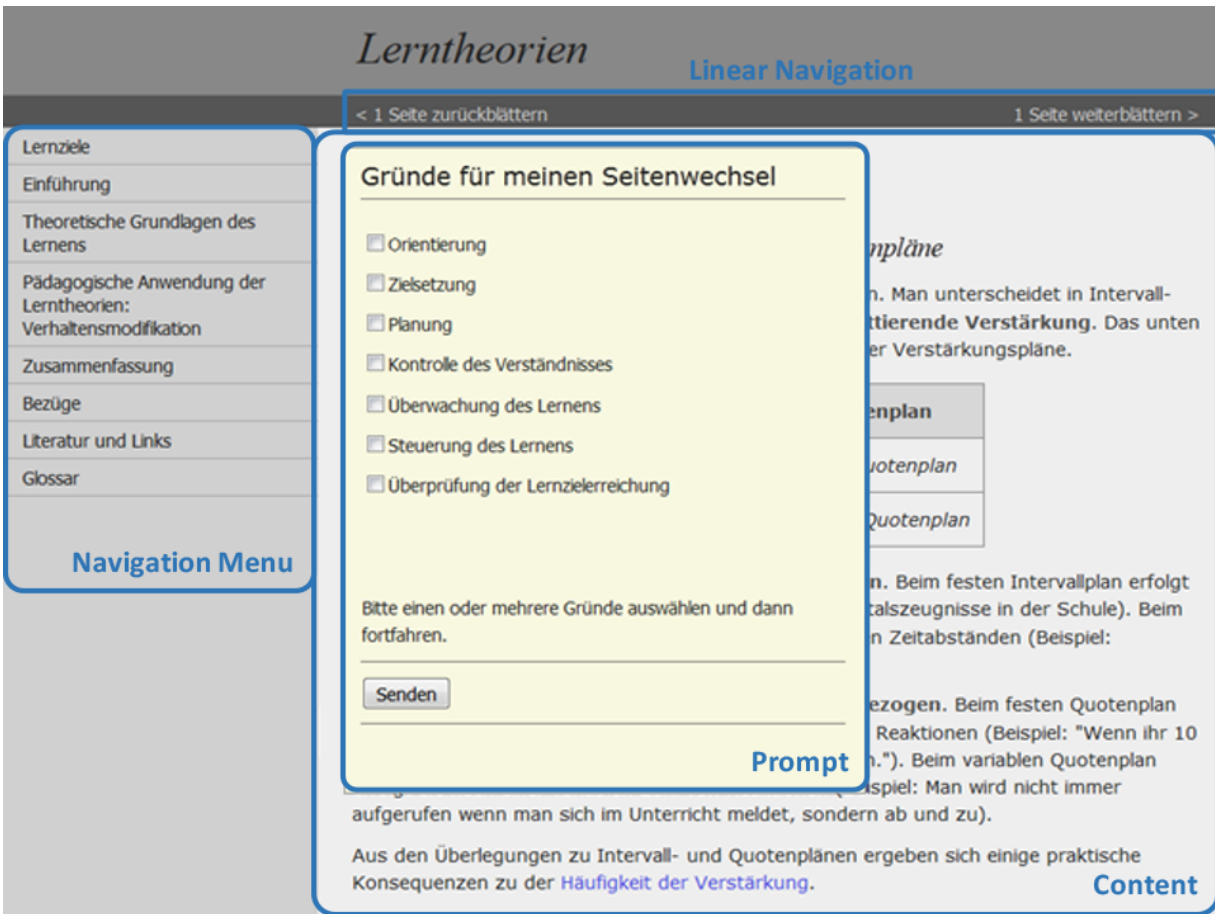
Lerntheorien

Linear Navigation

< 1 Seite zurückblättern

1 Seite weiterblättern >

Lernziele

Einführung

Theoretische Grundlagen des Lernens

Pädagogische Anwendung der Lerntheorien: Verhaltensmodifikation

Zusammenfassung

Bezüge

Literatur und Links

Glossar

Navigation Menu

Gründe für meinen Seitenwechsel

Orientierung

Zielsetzung

Planung

Kontrolle des Verständnisses

Überwachung des Lernens

Steuerung des Lernens

Überprüfung der Lernzielerreichung

Bitte einen oder mehrere Gründe auswählen und dann fortfahren.

Senden

Prompt

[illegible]npläne

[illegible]n. Man unterscheidet in Intervall- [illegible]ttierende **Verstärkung.** Das unten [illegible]er Verstärkungspläne.

| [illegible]enplan |
|---|
| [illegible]uotenplan |
| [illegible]Quotenplan |

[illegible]n. Beim festen Intervallplan erfolgt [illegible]talszeugnisse in der Schule). Beim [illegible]n Zeitabständen (Beispiel: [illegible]

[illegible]ezogen. Beim festen Quotenplan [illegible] Reaktionen (Beispiel: "Wenn ihr 10 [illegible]n."). Beim variablen Quotenplan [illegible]spiel: Man wird nicht immer aufgerufen wenn man sich im Unterricht meldet, sondern ab und zu).

Aus den Überlegungen zu Intervall- und Quotenplänen ergeben sich einige praktische Konsequenzen zu der Häufigkeit der Verstärkung.

Content